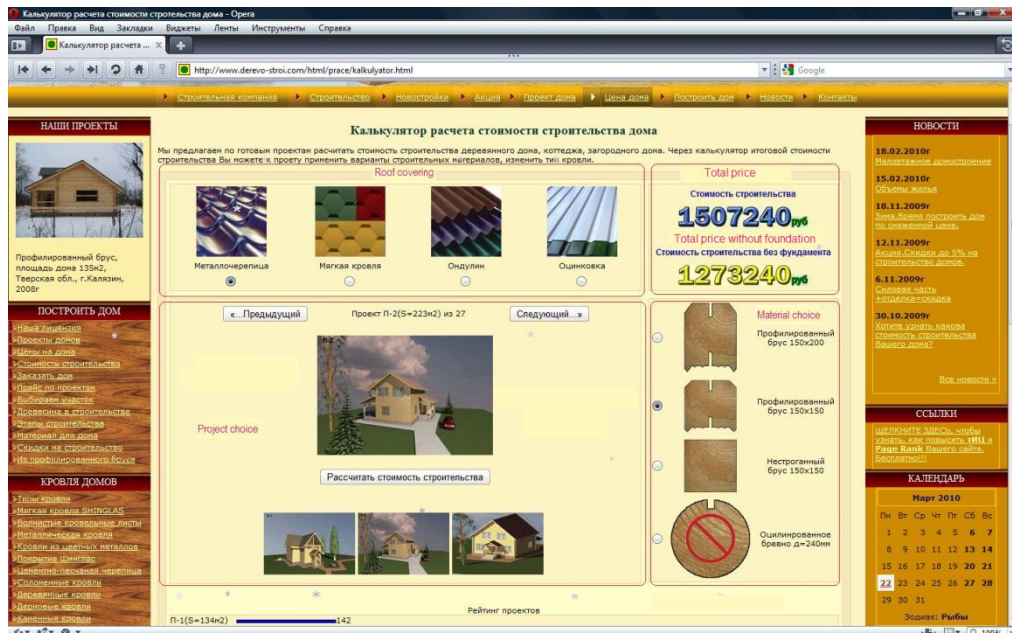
Калькулятор расчета стоимости строительства дома - Opera

Файл Правка Вид Закладки Виджеты Ленты Инструменты Справка

Калькулятор расчета ...

http://www.derevo-stroi.com/html/prace/kalkulyator.html

Google

Строительная компания | Строительство | Новостройки | Акция | Проект дома | Цена дома | Построить дом | Новости | Контакты

НАШИ ПРОЕКТЫ

Профилированный брус, площадь дома 135м2, Тверская обл., г.Калязин, 2008г

ПОСТРОИТЬ ДОМ

Наша лицензия
Проекты домов
Цены на дома
Стоимость строительства
Заказать дом
Прайс по проектам
Выбираем участок
Древесина в строительстве
Этапы строительства
Материал для дома
Скидки на строительство
Из профилированного бруса

КРОВЛЯ ДОМОВ

Типы кровли
Мягкая кровля SHINGLAS
Волнистые кровельные листы
Металлическая кровля
Кровли из цветных металлов
Покрытие Шинглас
Цементно-песчаная черепица
Соломенные кровли
Деревянные кровли
Дерновые кровли
Каменные кровли

Калькулятор расчета стоимости строительства дома

Мы предлагаем по готовым проектам расчитать стоимость строительства деревянного дома, коттеджа, загородного дома. Через калькулятор итоговой стоимости строительства Вы можете к проекту применить варианты строительных материалов, изменить тип кровли.

Roof covering

Металлочерепица Мягкая кровля Ондулин Оцинковка

Total price

Стоимость строительства

1507240руб

Total price without foundation

Стоимость строительства без фундамента

1273240руб

«...Предыдущий Проект П-2(S=223м2) из 27 Следующий...»

Project choice

Рассчитать стоимость строительства

Material choice

Профилированный брус 150х200

Профилированный брус 150х150

Нестроганный брус 150х150

Оцилинлованное бревно д=240мм

Рейтинг проектов

П-1(S=134м2) 142

НОВОСТИ

18.02.2010г
Малоэтажное домостроение

15.02.2010г
Объемы жилья

18.11.2009г
Зима.Время построить дом по сниженной цене.

12.11.2009г
Акция.Скидки до 5% на строительство домов.

6.11.2009г
Силовая часть +отделка=скидка

30.10.2009г
Хотите узнать какова стоимость строительства Вашего дома?

Все новости »

ССЫЛКИ

ЩЕЛКНИТЕ ЗДЕСЬ, чтобы узнать, как повысить тИЦ и Page Rank Вашего сайта. Бесплатно!!!

КАЛЕНДАРЬ

Март 2010

| Пн | Вт | Ср | Чт | Пт | Сб | Вс |
|---|---|---|---|---|---|---|
| 1 | 2 | 3 | 4 | 5 | 6 | 7 |
| 8 | 9 | 10 | 11 | 12 | 13 | 14 |
| 15 | 16 | 17 | 18 | 19 | 20 | 21 |
| 22 | 23 | 24 | 25 | 26 | 27 | 28 |
| 29 | 30 | 31 | | | | |

Зодиак: Рыбы

100%